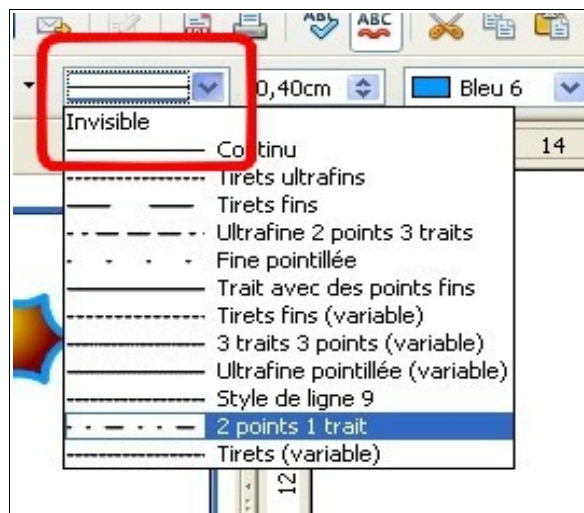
ABC ABC

0,40cm Bleu 6

Invisible
Continu
Tirets ultrafins
Tirets fins
Ultrafine 2 points 3 traits
Fine pointillée
Trait avec des points fins
Tirets fins (variable)
3 traits 3 points (variable)
Ultrafine pointillée (variable)
Style de ligne 9
2 points 1 trait
Tirets (variable)

14

12